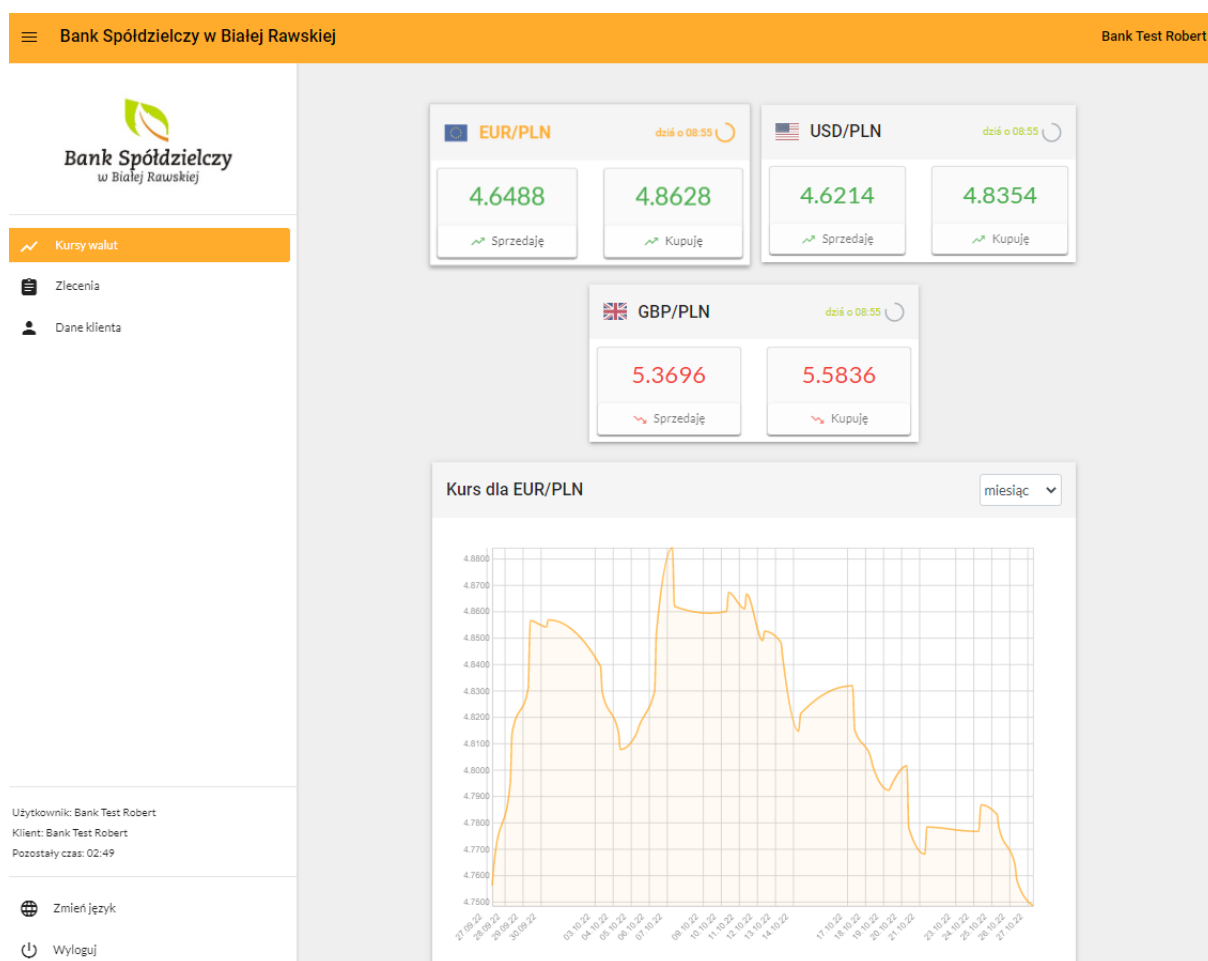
Bank Spółdzielczy w Białej Rawskiej

Bank Test Robert

Bank Spółdzielczy
w Białej Rawskiej

Kursy walut
Zlecenia
Dane klienta

EUR/PLN dziś o 08:55
4.6488
Sprzedaję
4.8628
Kupuję

USD/PLN dziś o 08:55
4.6214
Sprzedaję
4.8354
Kupuję

GBP/PLN dziś o 08:55
5.3696
Sprzedaję
5.5836
Kupuję

Kurs dla EUR/PLN
miesiąc

4.8800
4.8700
4.8600
4.8500
4.8400
4.8300
4.8200
4.8100
4.8000
4.7900
4.7800
4.7700
4.7600
4.7500

27.09.22 28.09.22 29.09.22 30.09.22 03.10.22 04.10.22 05.10.22 06.10.22 07.10.22 09.10.22 10.10.22 11.10.22 12.10.22 13.10.22 14.10.22 17.10.22 18.10.22 19.10.22 20.10.22 21.10.22 23.10.22 24.10.22 25.10.22 26.10.22 27.10.22

Użytkownik: Bank Test Robert
Klient: Bank Test Robert
Pozostały czas: 02:49

Zmień język
Wyloguj